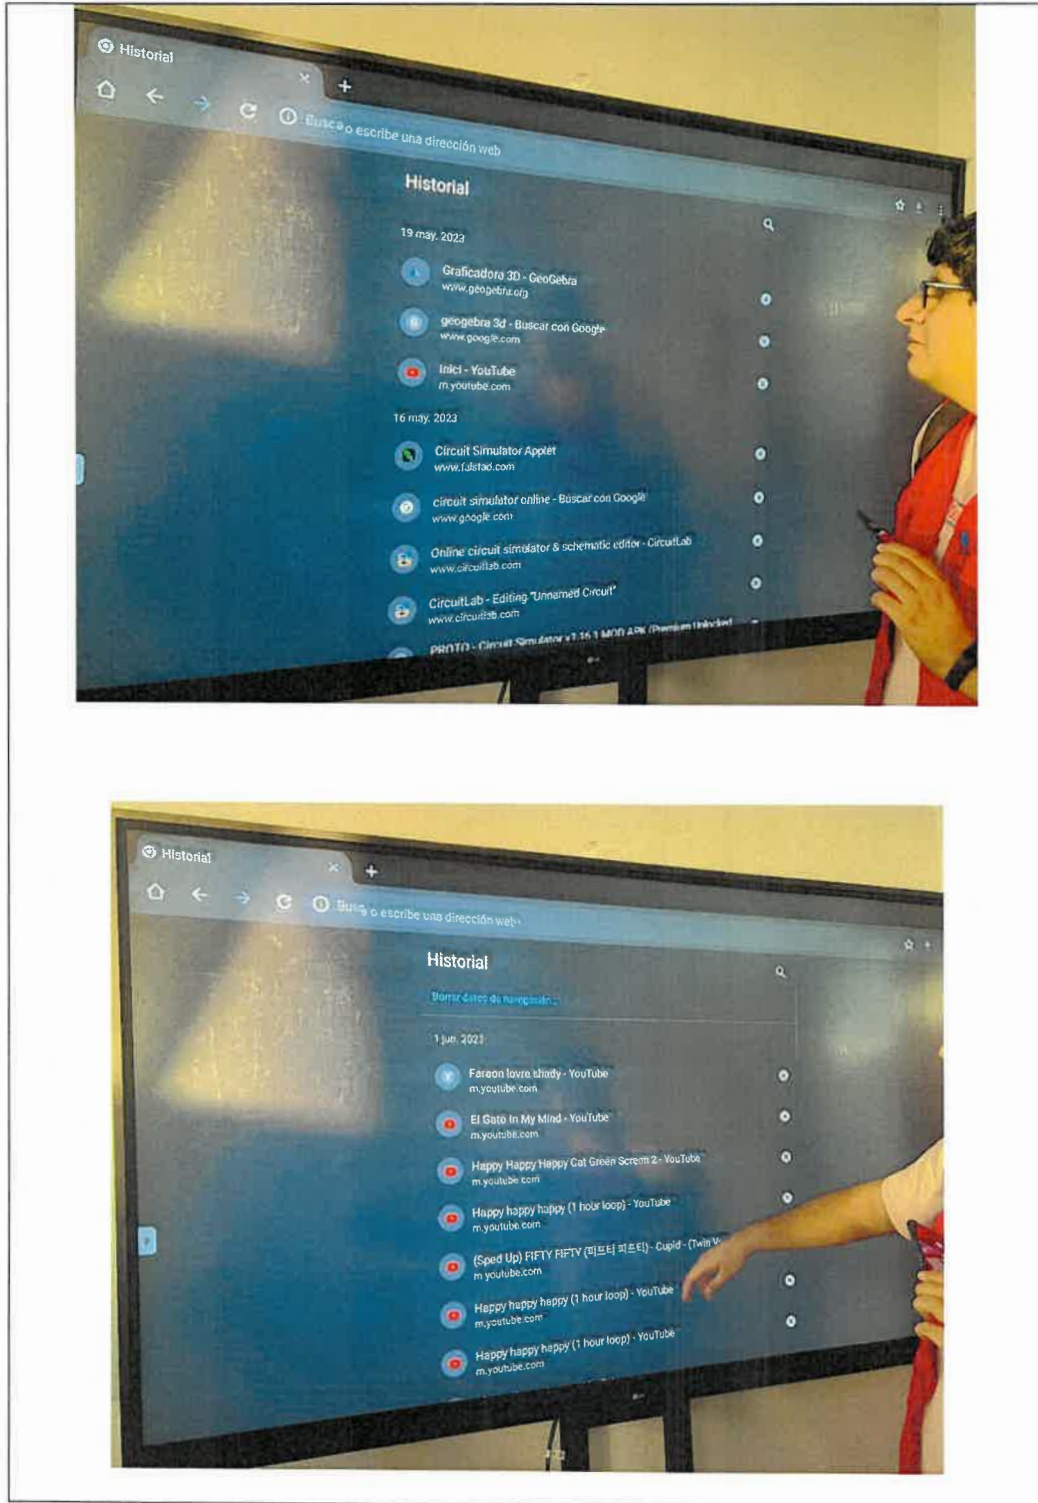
Historial

Busca o escribe una dirección web

Historial

19 may. 2023

Graficadora 3D - GeoGebra
www.geogebra.org

geogebra 3d - Buscar con Google
www.google.com

Inici - YouTube
m.youtube.com

16 may. 2023

Circuit Simulator Applet
www.falstad.com

circuit simulator online - Buscar con Google
www.google.com

Online circuit simulator & schematic editor - CircuitLab
www.circuitlab.com

CircuitLab - Editing "Unnamed Circuit"
www.circuitlab.com

PROTO - Circuit Simulator v1.16.1 MOD APK (Premium Unlocked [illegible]

Historial

Busca o escribe una dirección web

Historial

Borrar datos de navegación...

1 jun. 2023

Faraon lovre shady - YouTube
m.youtube.com

El Gato In My Mind - YouTube
m.youtube.com

Happy Happy Happy Cat Green Screen 2 - YouTube
m.youtube.com

Happy happy happy (1 hour loop) - YouTube
m.youtube.com

(Sped Up) FIFTY FIFTY (피프티 피프티) - Cupid - (Twin V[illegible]
m.youtube.com

Happy happy happy (1 hour loop) - YouTube
m.youtube.com

Happy happy happy (1 hour loop) - YouTube
m.youtube.com